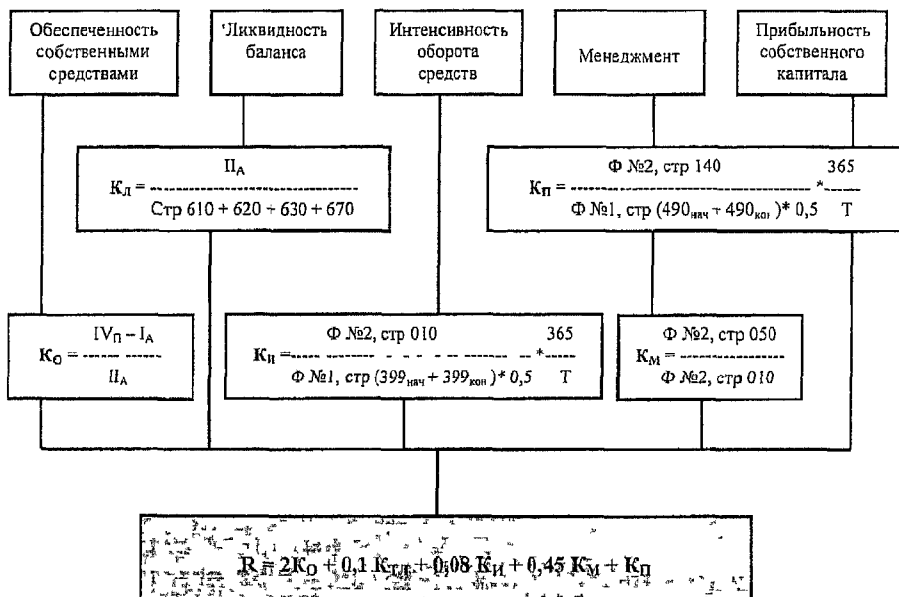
Обеспеченность собственными средствами

'Ликвидность баланса

Интенсивность оборота средств

Менеджмент

Прибыльность собственного капитала

$К_Л = \frac{II_А}{Стр\ 610 + 620 + 630 + 670}$

$К_П = \frac{Ф\ №2,\ стр\ 140}{Ф\ №1,\ стр\ (490_{нач} + 490_{кон}) * 0,5} * \frac{365}{Т}$

$К_О = \frac{IV_П - I_А}{II_А}$

$К_И = \frac{Ф\ №2,\ стр\ 010}{Ф\ №1,\ стр\ (399_{нач} + 399_{кон}) * 0,5} * \frac{365}{Т}$

$К_М = \frac{Ф\ №2,\ стр\ 050}{Ф\ №2,\ стр\ 010}$

$R = 2К_О + 0,1\ К_{ЛЛ} + 0,08\ К_И + 0,45\ К_М + К_П$